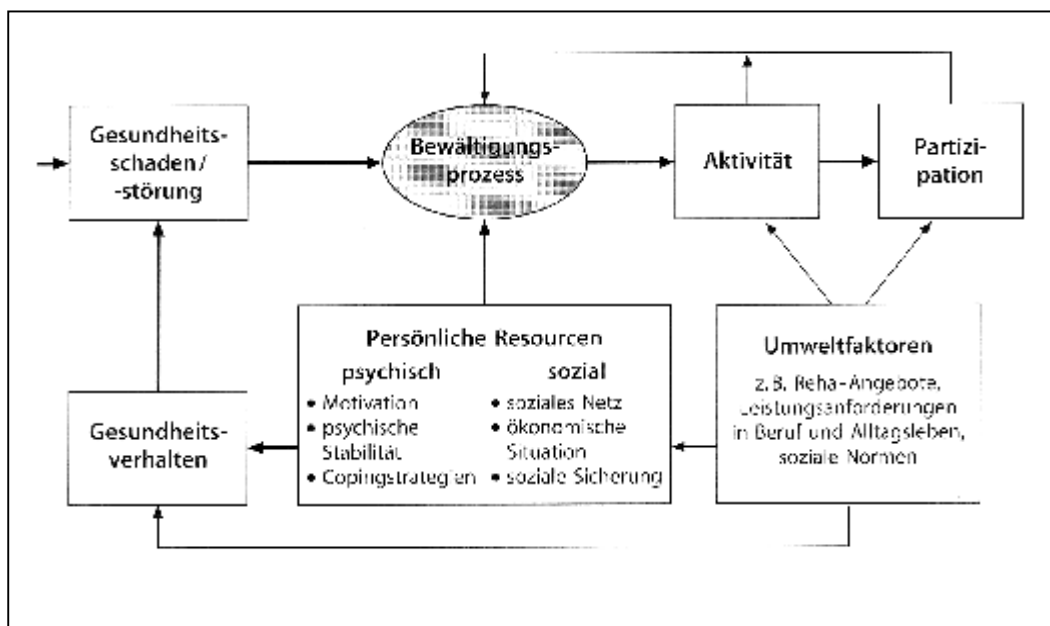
Gesundheitsschaden/ -störung

Bewältigungsprozess

Aktivität

Partizipation

Persönliche Resourcen

psychisch
• Motivation
• psychische Stabilität
• Copingstrategien

sozial
• soziales Netz
• ökonomische Situation
• soziale Sicherung

Umweltfaktoren

z.B. Reha-Angebote, Leistungsanforderungen in Beruf und Alltagsleben, soziale Normen

Gesundheitsverhalten